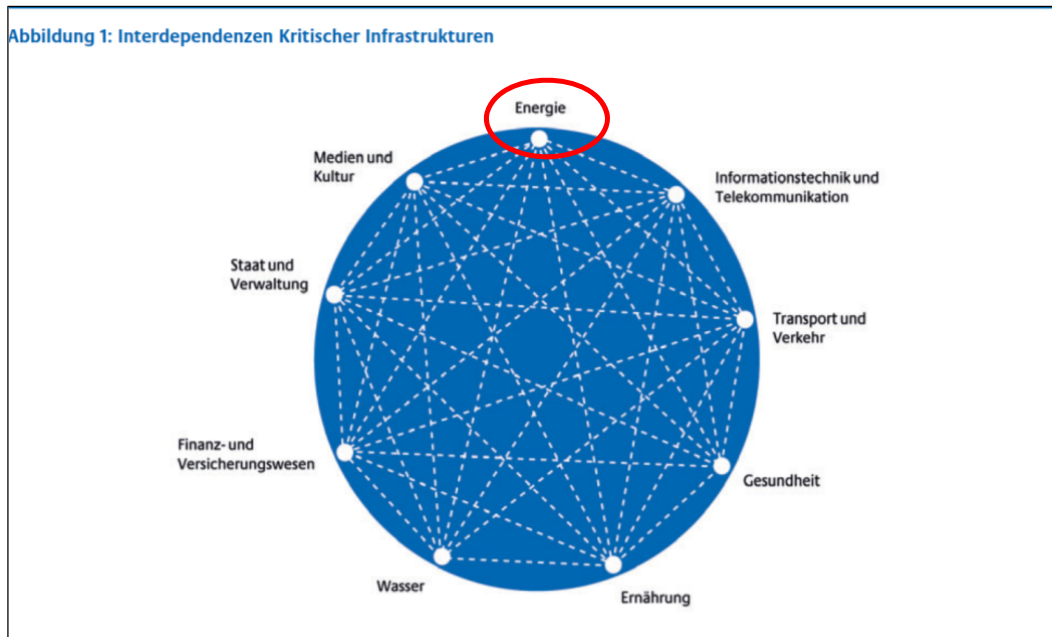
Abbildung 1: Interdependenzen Kritischer Infrastrukturen

Energie

Medien und Kultur

Informationstechnik und Telekommunikation

Staat und Verwaltung

Transport und Verkehr

Finanz- und Versicherungswesen

Gesundheit

Wasser

Ernährung